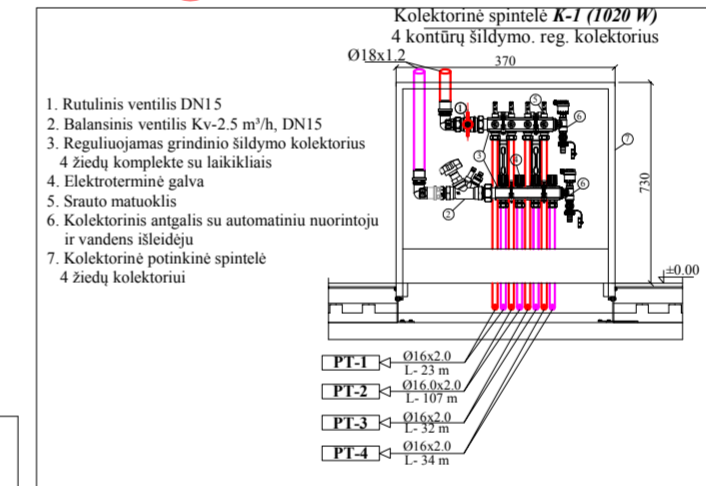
Kolektorinė spintelė *K-1 (1020 W)*
4 kontūrų šildymo. reg. kolektorius

Ø18x1.2

370

1. Rutulinis ventilis DN15
2. Balansinis ventilis Kv-2.5 m³/h, DN15
3. Reguliuojamas grindinio šildymo kolektorius 4 žiedų komplekte su laikikliais
4. Elektroterminė galva
5. Srauto matuoklis
6. Kolektorinis antgalis su automatiniu nuorintoju ir vandens išleidėju
7. Kolektorinė potinkinė spintelė 4 žiedų kolektoriui

1
5
6
7
3
4
6
2

730

±0.00

PT-1 Ø16x2.0 L- 23 m
PT-2 Ø16.0x2.0 L- 107 m
PT-3 Ø16x2.0 L- 32 m
PT-4 Ø16x2.0 L- 34 m